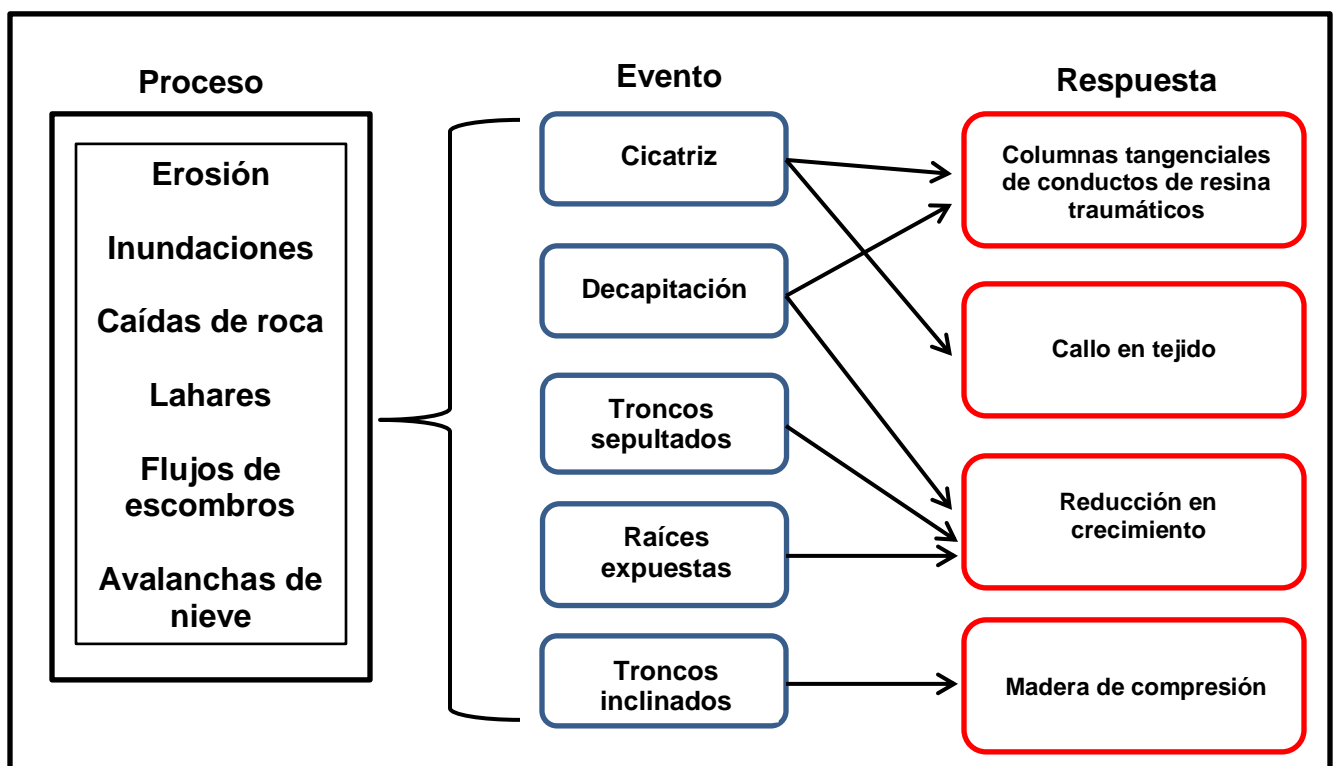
Proceso

Erosión

Inundaciones

Caídas de roca

Lahares

Flujos de escombros

Avalanchas de nieve

Evento

Cicatriz

Decapitación

Troncos sepultados

Raíces expuestas

Troncos inclinados

Respuesta

Columnas tangenciales de conductos de resina traumáticos

Callo en tejido

Reducción en crecimiento

Madera de compresión